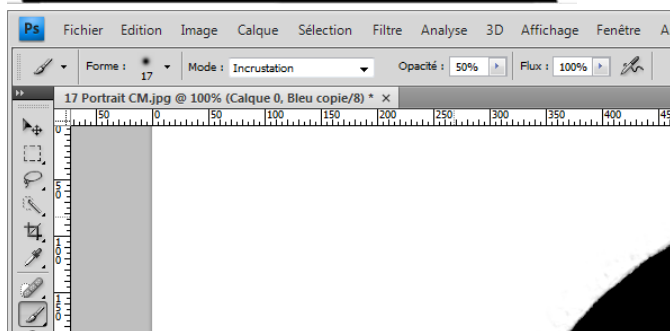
Ps Fichier Edition Image Calque Sélection Filtre Analyse 3D Affichage Fenêtre A

Forme : 17 Mode : Incrustation Opacité : 50% Flux : 100%

17 Portrait CM.jpg @ 100% (Calque 0, Bleu copie/8) * ×

50 0 50 100 150 200 250 300 350 400 45

0 50 100 150